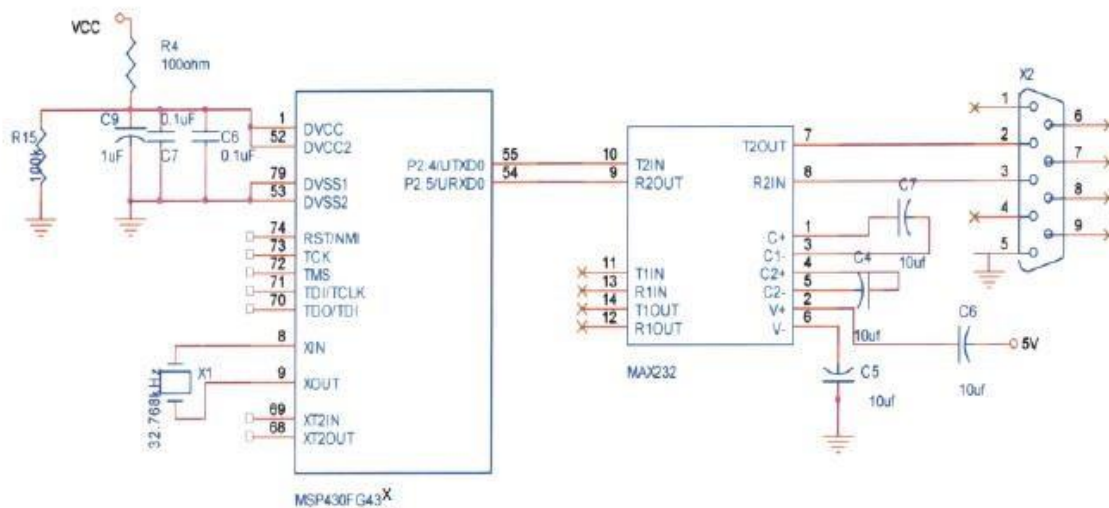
VCC
R4
100ohm
R15
100k
C9
1uF
0.1uF
C7
C6
0.1uF
1 DVCC
52 DVCC2
79 DVSS1
53 DVSS2
74 RST/NMI
73 TCK
72 TMS
71 TDI/TCLK
70 TDO/TDI
8 XIN
X1
32.768kHz
9 XOUT
69 XT2IN
68 XT2OUT
MSP430FG43X
P2.4/UTXD0 55
P2.5/URXD0 54
10 T2IN
9 R2OUT
11 T1IN
13 R1IN
14 T1OUT
12 R1OUT
MAX232
T2OUT 7
R2IN 8
C+ 1
C1- 3
C2+ 4
C2- 5
V+ 2
V- 6
C7
10uf
C4
10uf
C5
10uf
C6
10uf
5V
X2
1
2
3
4
5
6
7
8
9